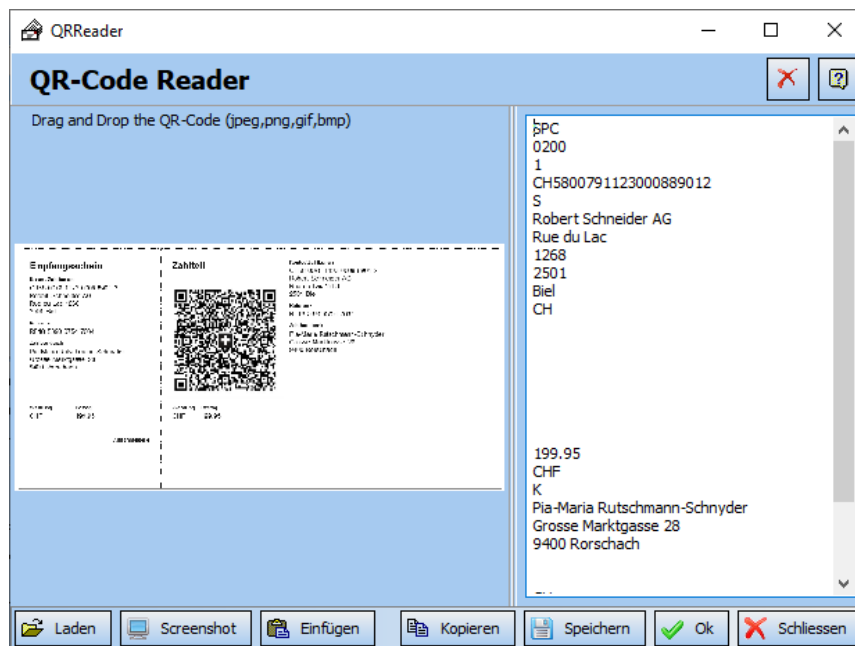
QRReader

QR-Code Reader

Drag and Drop the QR-Code (jpeg,png,gif,bmp)

Empfangsschein

Zahlteil

SPC
0200
1
CH5800791123000889012
S
Robert Schneider AG
Rue du Lac
1268
2501
Biel
CH

199.95
CHF
K
Pia-Maria Rutschmann-Schnyder
Grosse Marktgasse 28
9400 Rorschach

Laden
Screenshot
Einfügen
Kopieren
Speichern
Ok
Schliessen